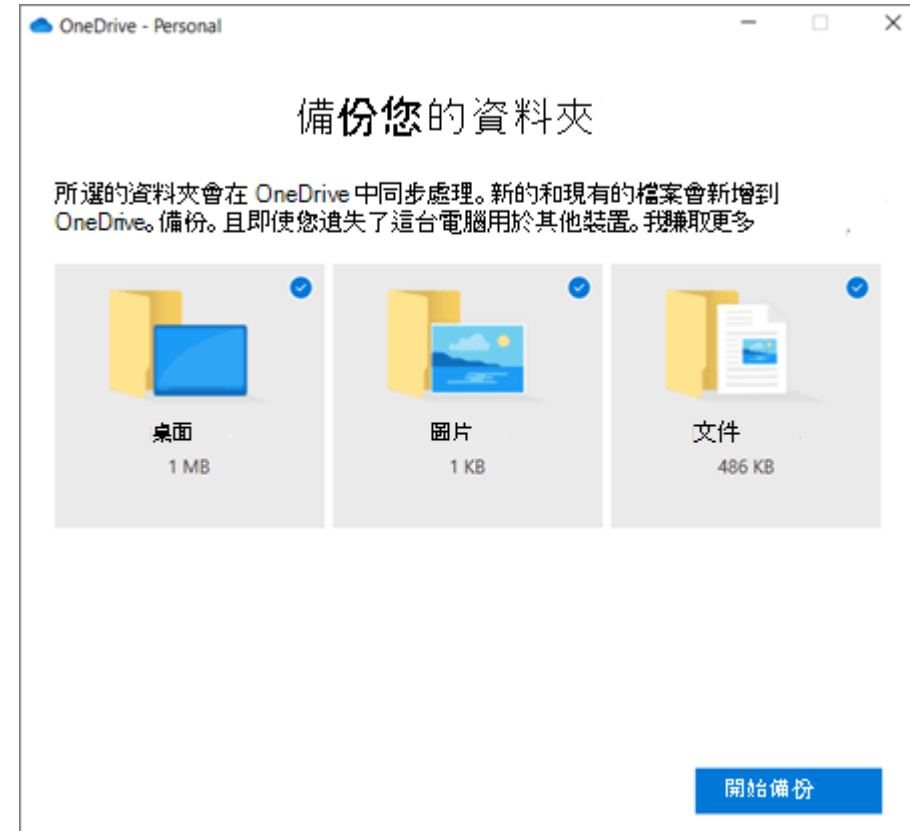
OneDrive - Personal

備份您的資料夾

所選的資料夾會在 OneDrive 中同步處理。新的和現有的檔案會新增到 OneDrive。備份。且即使您遺失了這台電腦用於其他裝置。我賺取更多

桌面
1 MB

圖片
1 KB

文件
486 KB

開始備份